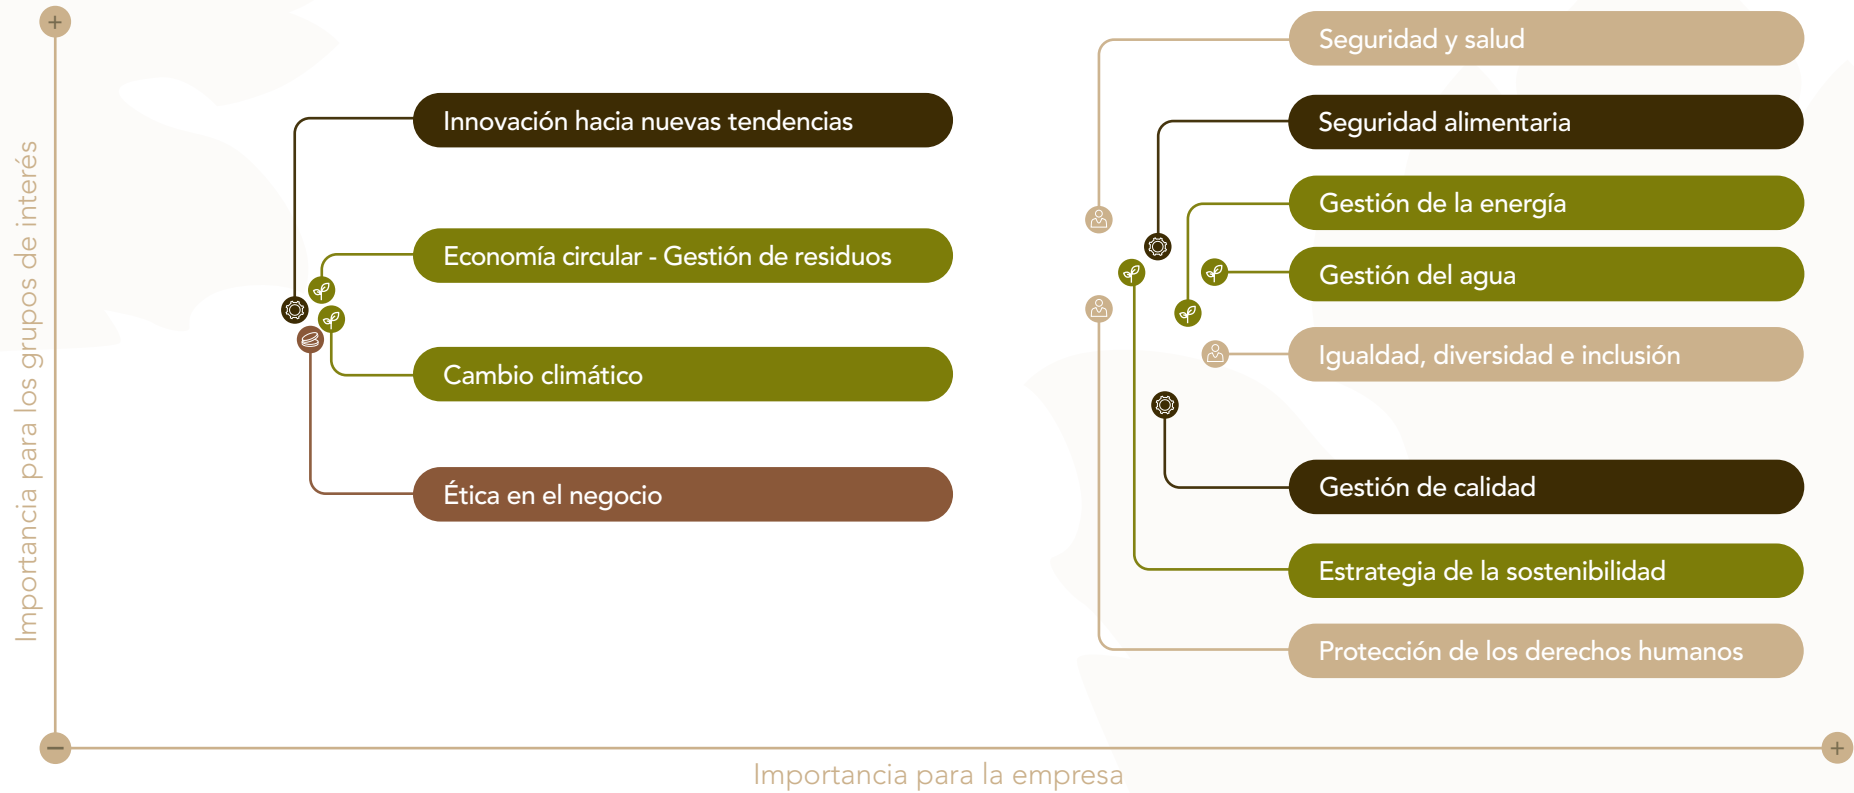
+
Importancia para los grupos de interés
Innovación hacia nuevas tendencias
Economía circular - Gestión de residuos
Cambio climático
Ética en el negocio
Seguridad y salud
Seguridad alimentaria
Gestión de la energía
Gestión del agua
Igualdad, diversidad e inclusión
Gestión de calidad
Estrategia de la sostenibilidad
Protección de los derechos humanos
−
+
Importancia para la empresa